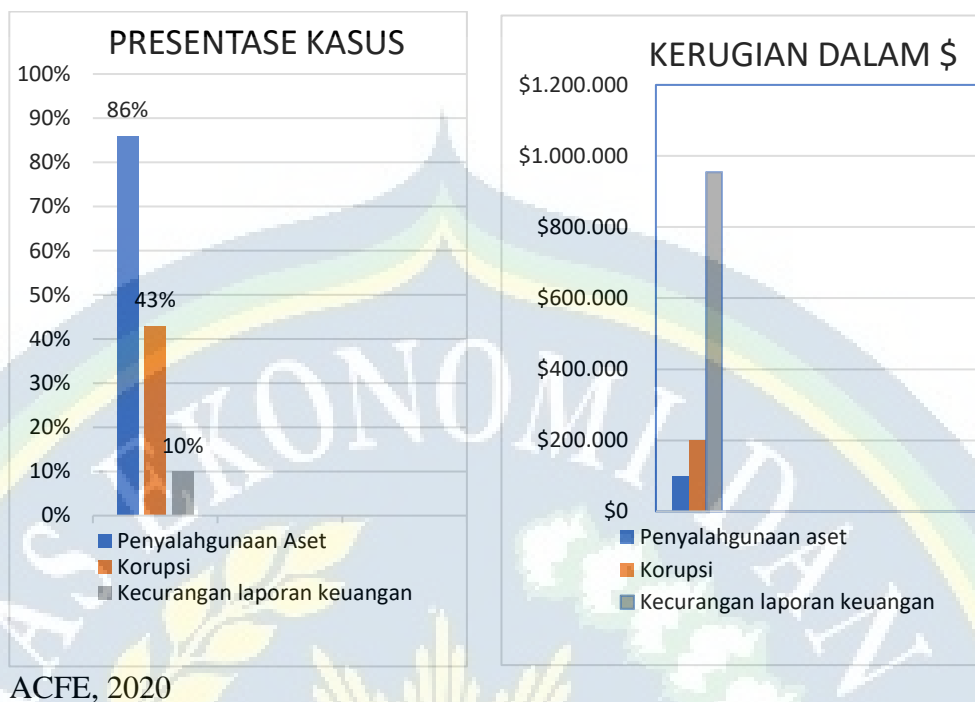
PRESENTASE KASUS

100%
90%
80%
70%
60%
50%
40%
30%
20%
10%
0%

86%
43%
10%

Penyalahgunaan Aset
Korupsi
Kecurangan laporan keuangan

KERUGIAN DALAM $

$1.200.000
$1.000.000
$800.000
$600.000
$400.000
$200.000
$0

Penyalahgunaan aset
Korupsi
Kecurangan laporan keuangan

ACFE, 2020